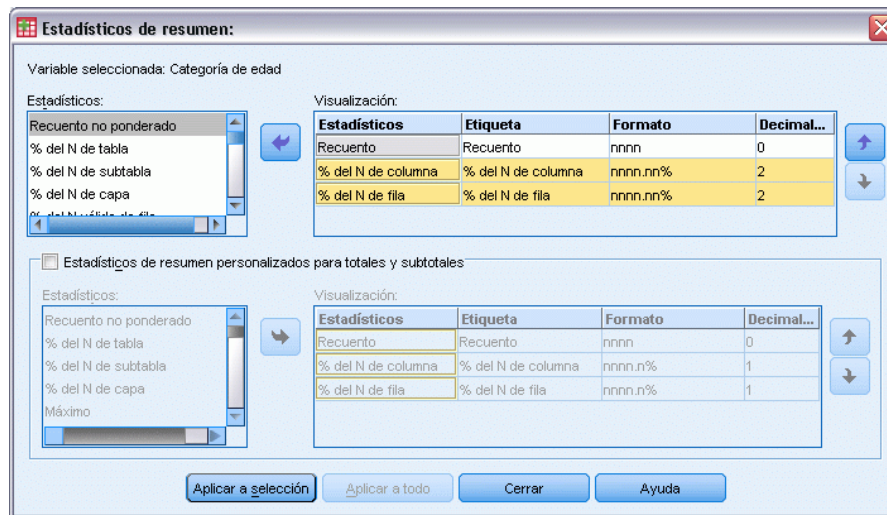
Estadísticos de resumen:

Variable seleccionada: Categoría de edad

Estadísticos:
Recuento no ponderado
% del N de tabla
% del N de subtabla
% del N de capa
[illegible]

Visualización:

| Estadísticos | Etiqueta | Formato | Decimal... |
|---|---|---|---|
| Recuento | Recuento | nnnn | 0 |
| % del N de columna | % del N de columna | nnnn.nn% | 2 |
| % del N de fila | % del N de fila | nnnn.nn% | 2 |

Estadísticos de resumen personalizados para totales y subtotales

Estadísticos:
Recuento no ponderado
% del N de tabla
% del N de subtabla
% del N de capa
Máximo

Visualización:

| Estadísticos | Etiqueta | Formato | Decimal... |
|---|---|---|---|
| Recuento | Recuento | nnnn | 0 |
| % del N de columna | % del N de columna | nnnn.n% | 1 |
| % del N de fila | % del N de fila | nnnn.n% | 1 |

Aplicar a selección | Aplicar a todo | Cerrar | Ayuda